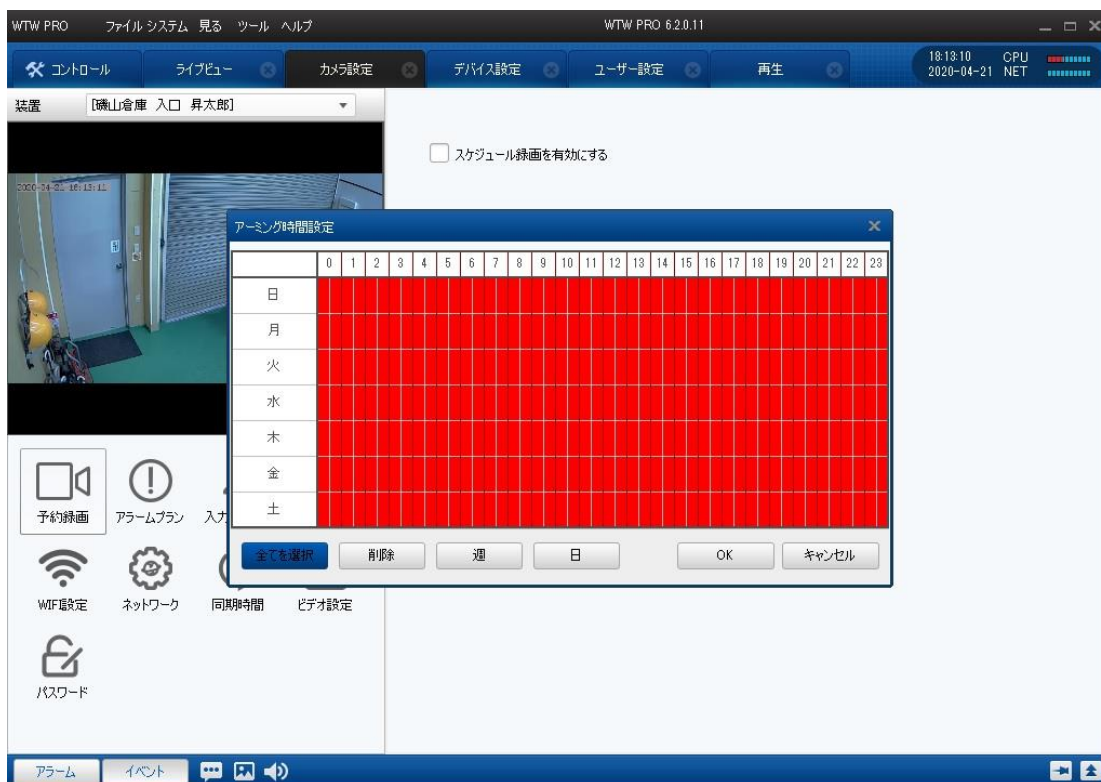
WTW PRO ファイル システム 見る ツール ヘルプ WTW PRO 6.2.0.11

コントロール ライブビュー カメラ設定 デバイス設定 ユーザー設定 再生

18:13:10 2020-04-21 CPU NET

装置 [磯山倉庫 入口 昇太郎]

2020-04-21 18:13:11

スケジュール録画を有効にする

アーミング時間設定

|  | 0 | 1 | 2 | 3 | 4 | 5 | 6 | 7 | 8 | 9 | 10 | 11 | 12 | 13 | 14 | 15 | 16 | 17 | 18 | 19 | 20 | 21 | 22 | 23 |
|---|---|---|---|---|---|---|---|---|---|---|---|---|---|---|---|---|---|---|---|---|---|---|---|---|
| 日 | | | | | | | | | | | | | | | | | | | | | | | | |
| 月 | | | | | | | | | | | | | | | | | | | | | | | | |
| 火 | | | | | | | | | | | | | | | | | | | | | | | | |
| 水 | | | | | | | | | | | | | | | | | | | | | | | | |
| 木 | | | | | | | | | | | | | | | | | | | | | | | | |
| 金 | | | | | | | | | | | | | | | | | | | | | | | | |
| 土 | | | | | | | | | | | | | | | | | | | | | | | | |

全てを選択 削除 週 日 OK キャンセル

予約録画 アラームプラン 入力

WIFI設定 ネットワーク 同期時間 ビデオ設定

パスワード

アラーム イベント